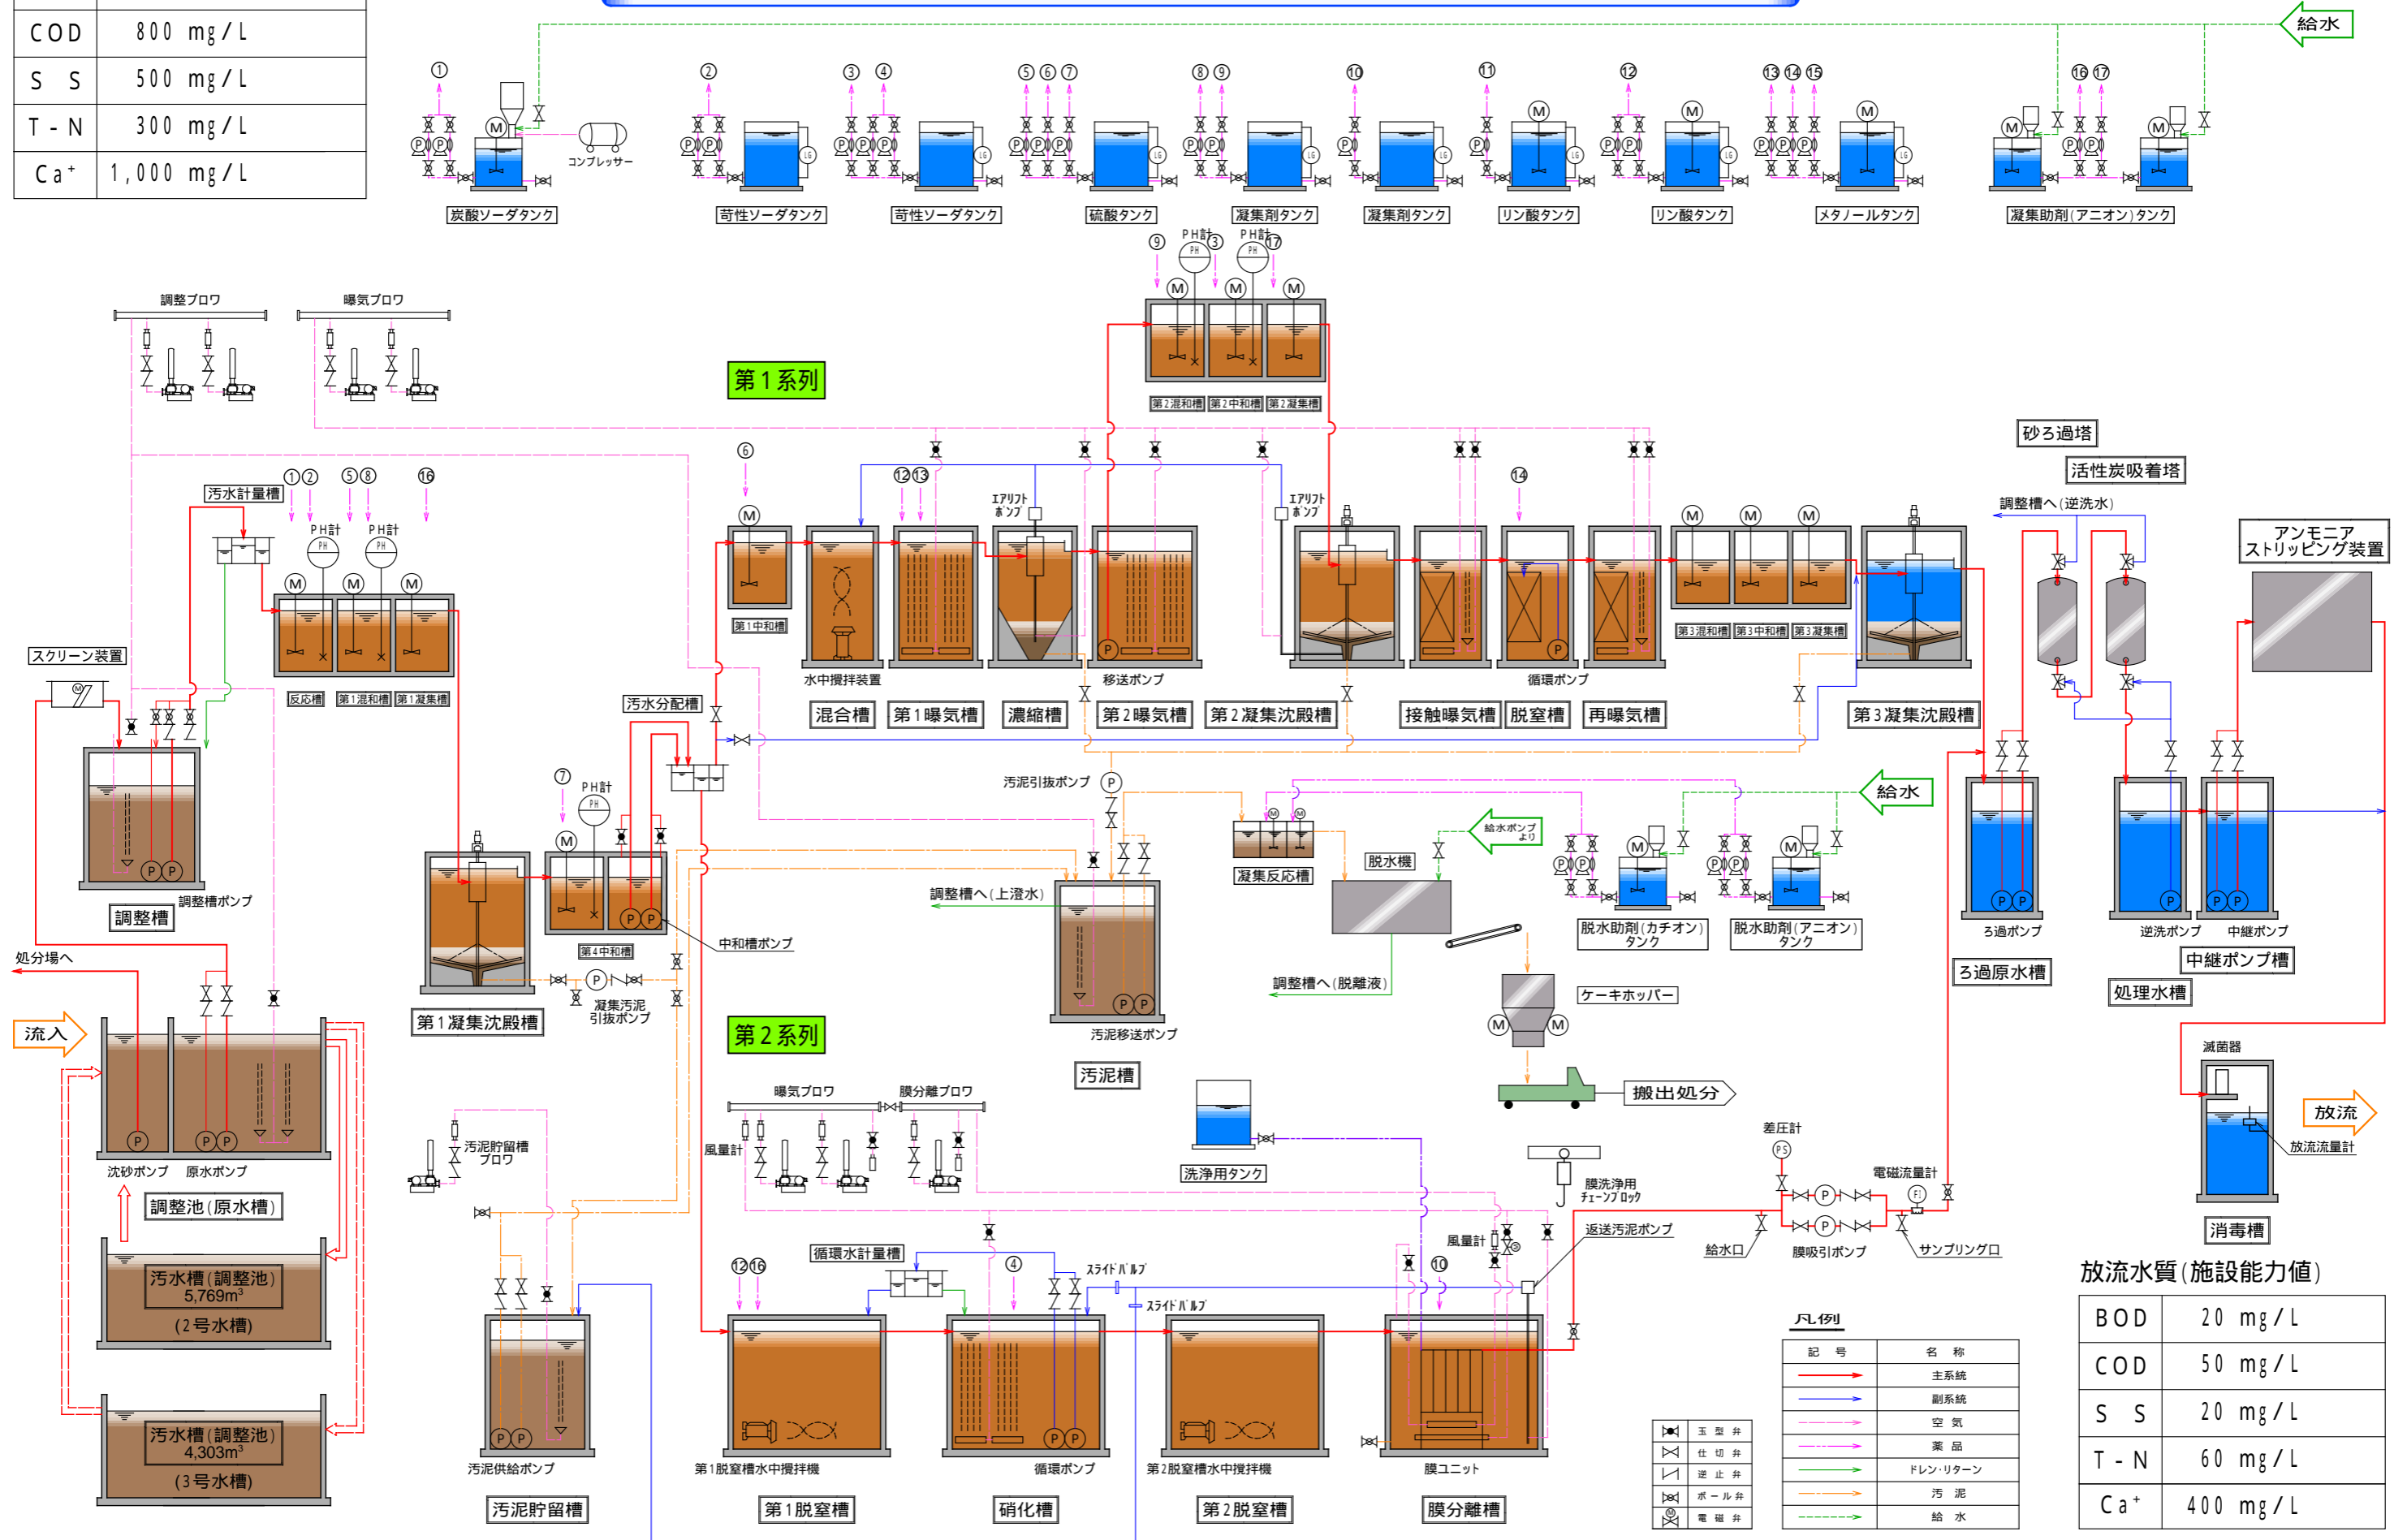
| COD | 800 mg/L |
|---|---|
| S S | 500 mg/L |
| T-N | 300 mg/L |
| Ca⁺ | 1,000 mg/L |

給水

① ② ③ ④ ⑤ ⑥ ⑦ ⑧ ⑨ ⑩ ⑪ ⑫ ⑬ ⑭ ⑮ ⑯ ⑰

コンプレッサー

炭酸ソーダタンク　苛性ソーダタンク　苛性ソーダタンク　硫酸タンク　凝集剤タンク　凝集剤タンク　リン酸タンク　リン酸タンク　メタノールタンク　凝集助剤(アニオン)タンク

PH計　PH計

第2混和槽　第2中和槽　第2凝集槽

調整ブロワ　曝気ブロワ

第1系列

砂ろ過塔
活性炭吸着塔
調整槽へ(逆洗水)
アンモニア ストリッピング装置

汚水計量槽
PH計　PH計
エアリフトポンプ　エアリフトポンプ

反応槽　第1混和槽　第1凝集槽
第1中和槽
第3混和槽　第3中和槽　第3凝集槽

スクリーン装置
水中攪拌装置　移送ポンプ　循環ポンプ

混合槽　第1曝気槽　濃縮槽　第2曝気槽　第2凝集沈殿槽　接触曝気槽　脱窒槽　再曝気槽　第3凝集沈殿槽

汚水分配槽

汚泥引抜ポンプ
給水
給水ポンプより
PH計
調整槽ポンプ
調整槽
凝集反応槽
脱水機
調整槽へ(上澄水)
中和槽ポンプ
第4中和槽
脱水助剤(カチオン)タンク
脱水助剤(アニオン)タンク
ろ過ポンプ
逆洗ポンプ　中継ポンプ
処分場へ
凝集汚泥引抜ポンプ
調整槽へ(脱離液)
ケーキホッパー
ろ過原水槽
中継ポンプ槽
処理水槽
流入
第1凝集沈殿槽
第2系列
汚泥移送ポンプ
汚泥槽
搬出処分
滅菌器
曝気ブロワ　膜分離ブロワ
放流
放流流量計
沈砂ポンプ　原水ポンプ
汚泥貯留槽ブロワ
風量計
洗浄用タンク
膜洗浄用チェーンブロック
差圧計
電磁流量計
調整池(原水槽)
循環水計量槽
スライドバルブ
スライドバルブ
返送汚泥ポンプ
風量計
給水口
膜吸引ポンプ
サンプリング口
消毒槽

汚水槽(調整池) 5,769m³ (2号水槽)

放流水質(施設能力値)

| BOD | 20 mg/L |
|---|---|
| COD | 50 mg/L |
| S S | 20 mg/L |
| T-N | 60 mg/L |
| Ca⁺ | 400 mg/L |

凡例

| 記号 | 名称 |
|---|---|
| | 主系統 |
| | 副系統 |
| | 空気 |
| | 薬品 |
| | ドレン・リターン |
| | 汚泥 |
| | 給水 |

玉型弁　仕切弁　逆止弁　ボール弁　電磁弁

汚水槽(調整池) 4,303m³ (3号水槽)

汚泥供給ポンプ　第1脱窒槽水中攪拌機　循環ポンプ　第2脱窒槽水中攪拌機　膜ユニット

汚泥貯留槽　第1脱窒槽　硝化槽　第2脱窒槽　膜分離槽